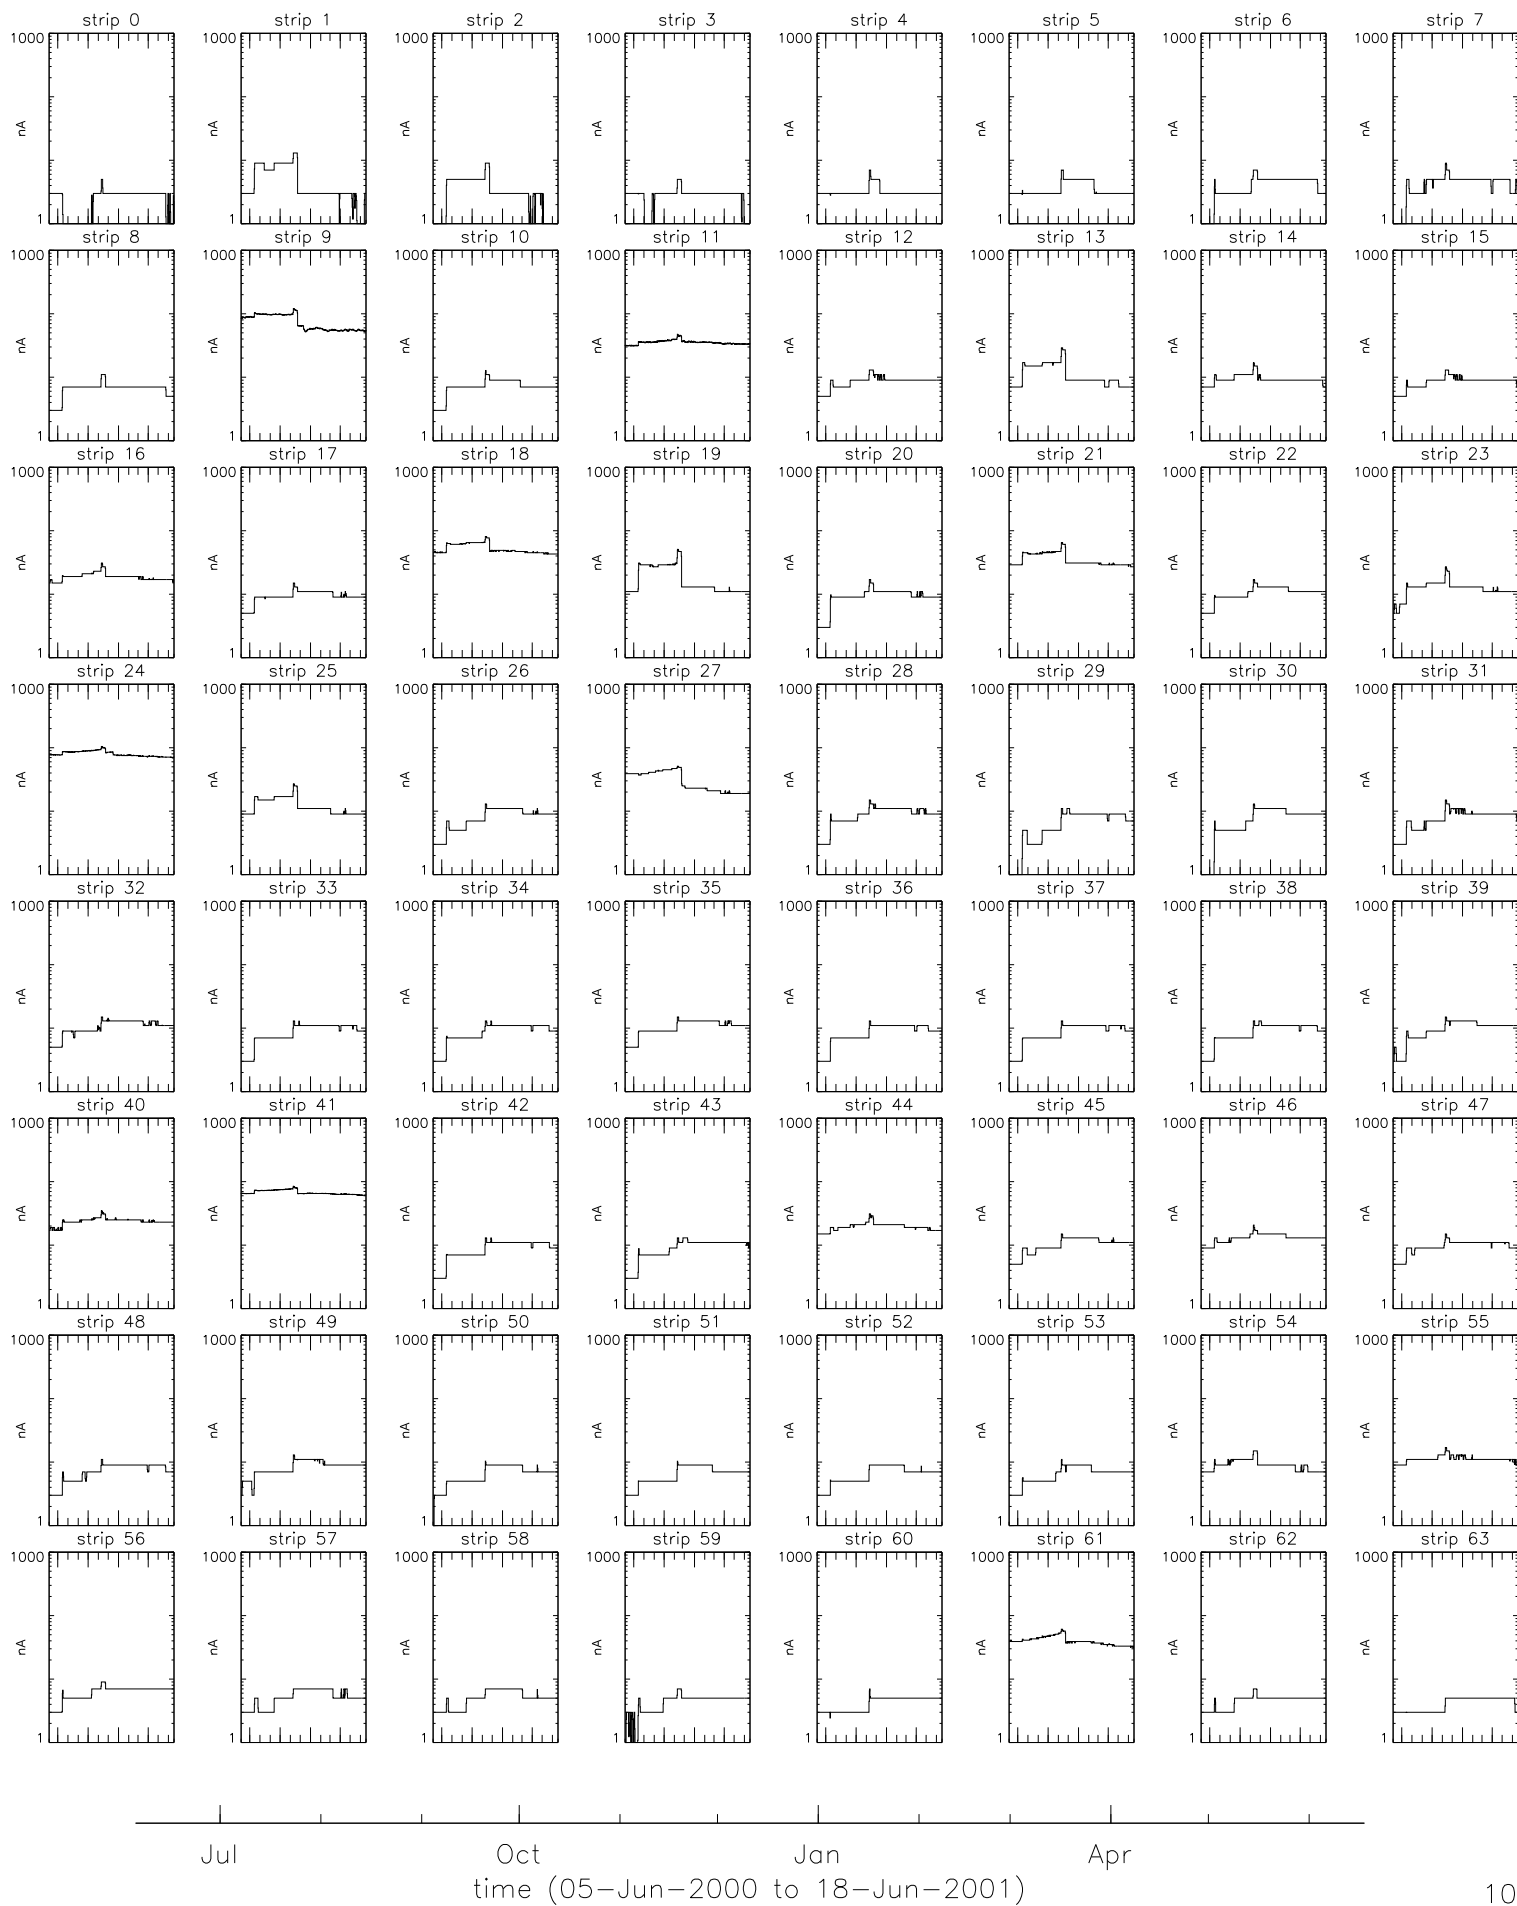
strip 0
1000
nA
1

strip 1
1000
nA
1

strip 2
1000
nA
1

strip 3
1000
nA
1

strip 4
1000
nA
1

strip 5
1000
nA
1

strip 6
1000
nA
1

strip 7
1000
nA
1

strip 8
1000
nA
1

strip 9
1000
nA
1

strip 10
1000
nA
1

strip 11
1000
nA
1

strip 12
1000
nA
1

strip 13
1000
nA
1

strip 14
1000
nA
1

strip 15
1000
nA
1

strip 16
1000
nA
1

strip 17
1000
nA
1

strip 18
1000
nA
1

strip 19
1000
nA
1

strip 20
1000
nA
1

strip 21
1000
nA
1

strip 22
1000
nA
1

strip 23
1000
nA
1

strip 24
1000
nA
1

strip 25
1000
nA
1

strip 26
1000
nA
1

strip 27
1000
nA
1

strip 28
1000
nA
1

strip 29
1000
nA
1

strip 30
1000
nA
1

strip 31
1000
nA
1

strip 32
1000
nA
1

strip 33
1000
nA
1

strip 34
1000
nA
1

strip 35
1000
nA
1

strip 36
1000
nA
1

strip 37
1000
nA
1

strip 38
1000
nA
1

strip 39
1000
nA
1

strip 40
1000
nA
1

strip 41
1000
nA
1

strip 42
1000
nA
1

strip 43
1000
nA
1

strip 44
1000
nA
1

strip 45
1000
nA
1

strip 46
1000
nA
1

strip 47
1000
nA
1

strip 48
1000
nA
1

strip 49
1000
nA
1

strip 50
1000
nA
1

strip 51
1000
nA
1

strip 52
1000
nA
1

strip 53
1000
nA
1

strip 54
1000
nA
1

strip 55
1000
nA
1

strip 56
1000
nA
1

strip 57
1000
nA
1

strip 58
1000
nA
1

strip 59
1000
nA
1

strip 60
1000
nA
1

strip 61
1000
nA
1

strip 62
1000
nA
1

strip 63
1000
nA
1

Jul
Oct
Jan
Apr
time (05-Jun-2000 to 18-Jun-2001)

10